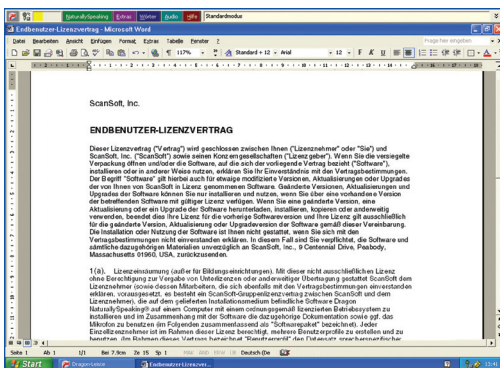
NaturallySpeaking Extras Wörter Audio Hilfe Standardmodus

Endbenutzer-Lizenzvertrag - Microsoft Word

Datei Bearbeiten Ansicht Einfügen Format Extras Tabelle Fenster ?

117% Standard + 12 pt Arial 12 F K U

ScanSoft, Inc.

ENDBENUTZER-LIZENZVERTRAG

Dieser Lizenzvertrag ("Vertrag") wird geschlossen zwischen Ihnen ("Lizenznehmer" oder "Sie") und ScanSoft, Inc. ("ScanSoft") sowie seinen Konzerngesellschaften ("Lizenzgeber"). Wenn Sie die versiegelte Verpackung öffnen und/oder die Software, auf die sich der vorliegende Vertrag bezieht ("Software"), installieren oder in anderer Weise nutzen, erklären Sie Ihr Einverständnis mit den Vertragsbestimmungen. Der Begriff "Software" gilt hierbei auch für etwaige modifizierte Versionen, Aktualisierungen oder Upgrades der von Ihnen von ScanSoft in Lizenz genommenen Software. Geänderte Versionen, Aktualisierungen und Upgrades der Software können Sie nur installieren und nutzen, wenn Sie über eine vorhandene Version der betreffenden Software mit gültiger Lizenz verfügen. Wenn Sie eine geänderte Version, eine Aktualisierung oder ein Upgrade der Software herunterladen, installieren, kopieren oder anderweitig verwenden, beendet dies Ihre Lizenz für die vorherige Softwareversion und Ihre Lizenz gilt ausschließlich für die geänderte Version, Aktualisierung oder Upgradeversion der Software gemäß dieser Vereinbarung. Die Installation oder Nutzung der Software ist Ihnen nicht gestattet, wenn Sie sich mit den Vertragsbestimmungen nicht einverstanden erklären. In diesem Fall sind Sie verpflichtet, die Software und sämtliche dazugehörigen Materialien unverzüglich an ScanSoft, Inc., 9 Centennial Drive, Peabody, Massachusetts 01960, USA, zurückzusenden.

1(a). Lizenzeinräumung (außer für Bildungseinrichtungen). Mit dieser nicht ausschließlichen Lizenz ohne Berechtigung zur Vergabe von Unterlizenzen oder anderweitiger Übertragung gestattet ScanSoft dem Lizenznehmer (sowie dessen Mitarbeitern, die sich ebenfalls mit den Vertragsbestimmungen einverstanden erklären, vorausgesetzt, es besteht ein ScanSoft-Gruppenlizenzvertrag zwischen ScanSoft und dem Lizenznehmer), die auf dem gelieferten Installationsmedium befindliche Software Dragon NaturallySpeaking® auf einem Computer mit einem ordnungsgemäß lizenzierten Betriebssystem zu installieren und im Zusammenhang mit der Software die dazugehörige Dokumentation sowie ggf. das Mikrofon zu benutzen (im Folgenden zusammenfassend als "Softwarepaket" bezeichnet). Jeder Einzellizenznehmer ist im Rahmen dieser Lizenz berechtigt, mehrere Benutzerprofile zu erstellen und zu benutzen. Im Rahmen dieses Vertrags bezeichnet "Benutzerprofil" die Datensatz sprachenspezifischer

Seite 1 Ab 1 1/1 Bei 7,9cm Ze 15 Sp 1 MAK ÄND ERW ÜB Deutsch (De

Start Dragon-Leiste Endbenutzer-Lizenzver... 13:41